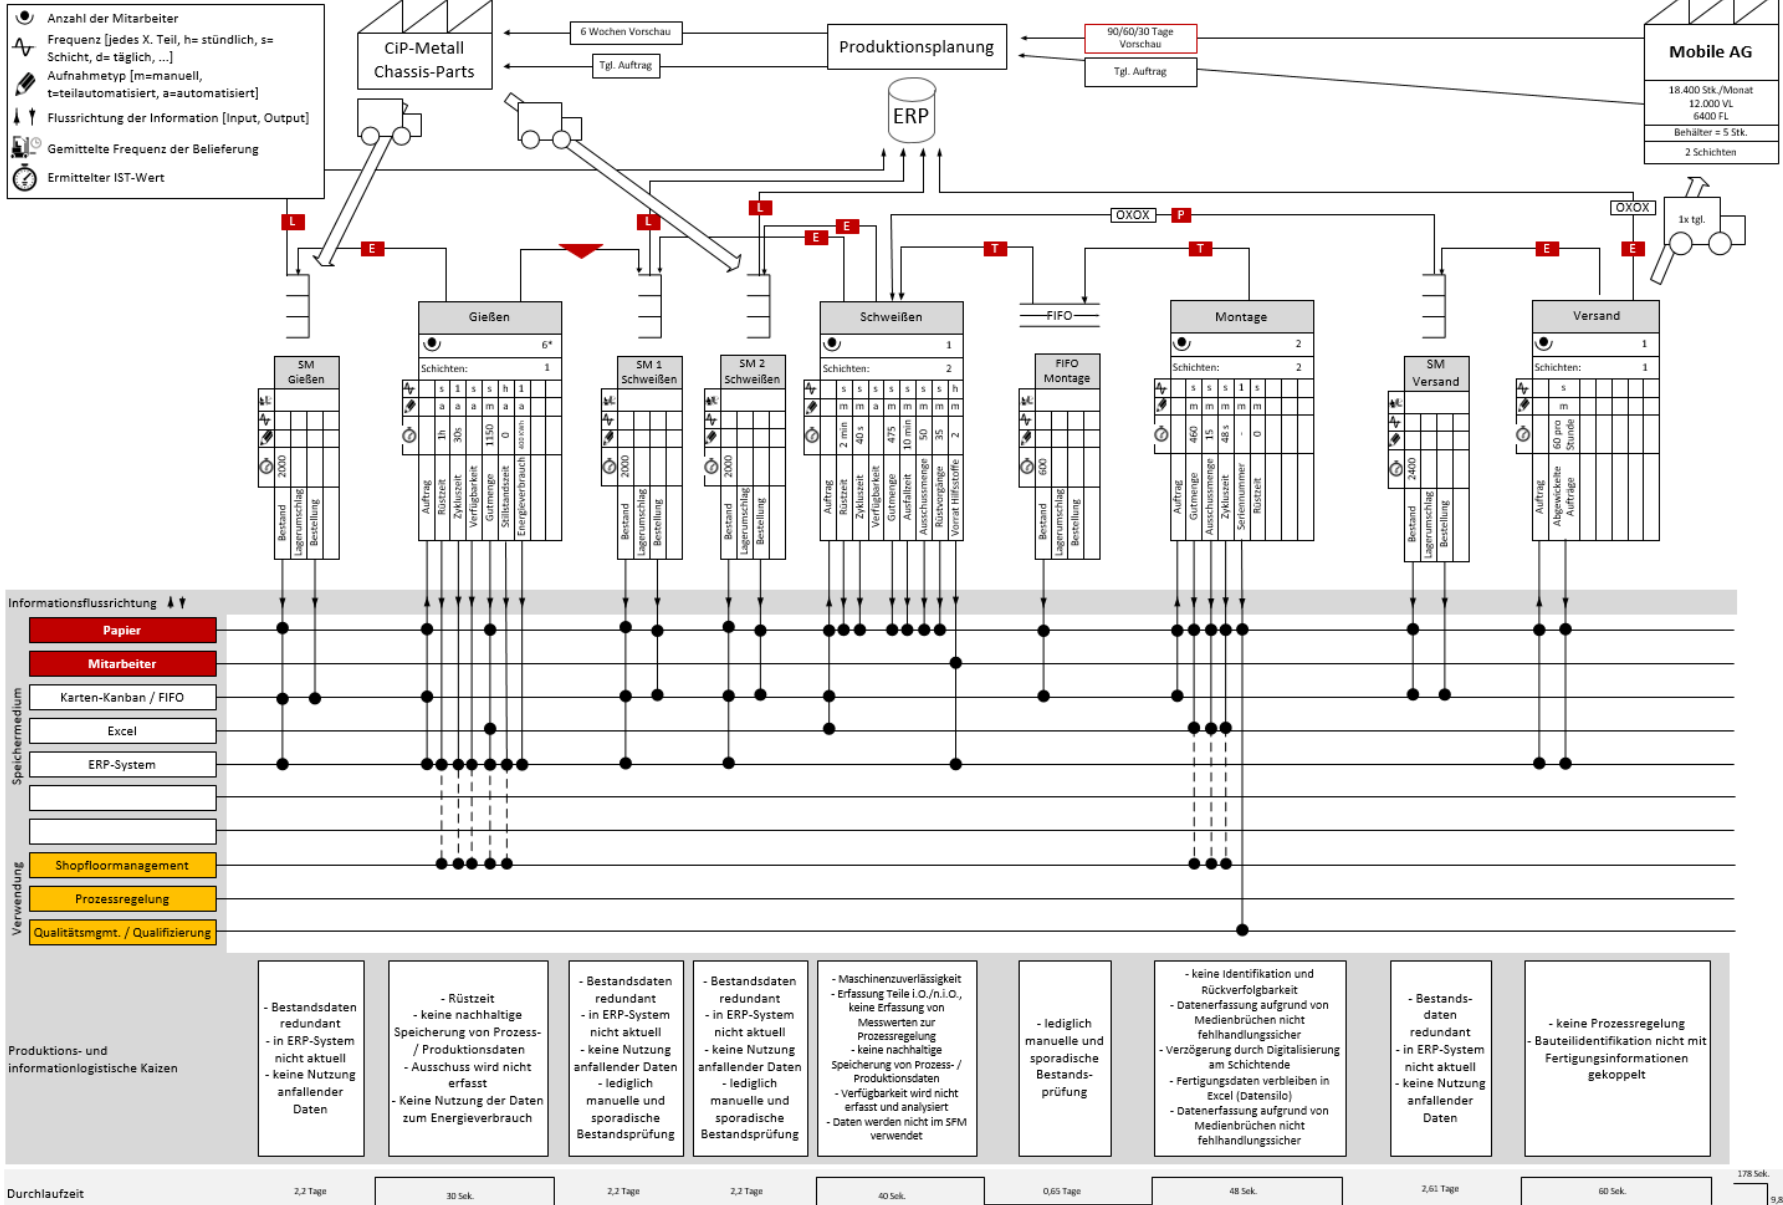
Anzahl der Mitarbeiter
Frequenz [jedes X. Teil, h= stündlich, s= Schicht, d= täglich, ...]
Aufnahmetyp [m=manuell, t=teilautomatisiert, a=automatisiert]
Flussrichtung der Information [Input, Output]
Gemittelte Frequenz der Belieferung
Ermittelter IST-Wert

CiP-Metall Chassis-Parts
6 Wochen Vorschau
Tgl. Auftrag
Produktionsplanung
90/60/30 Tage Vorschau
Tgl. Auftrag
Mobile AG
18.400 Stk./Monat
12.000 VL
6400 FL
Behälter = 5 Stk.
2 Schichten
ERP
OXOX
P
OXOX
1x tgl.
L
E
L
L
E
E
T
T
E
E
FIFO

Gießen
6*
Schichten: 1
s 1 s s h 1
a a a m a a
1h 30s 1150 0 400 kWh
Auftrag Rüstzeit Zykluszeit Verfügbarkeit Gutmenge Stillstandszeit Energieverbrauch

SM Gießen
2000
Bestand Lagerumschlag Bestellung

SM 1 Schweißen
2000
Bestand Lagerumschlag Bestellung

SM 2 Schweißen
2000
Bestand Lagerumschlag Bestellung

Schweißen
1
Schichten: 2
s s s s s s h
m m a m m m m
2 min 40 s 475 10 min 50 35 2
Auftrag Rüstzeit Zykluszeit Verfügbarkeit Gutmenge Ausfallzeit Ausschussmenge Rüstvorgänge Vorrat Hilfsstoffe

FIFO Montage
600
Bestand Lagerumschlag Bestellung

Montage
2
Schichten: 2
s s s 1 s
m m m m m
460 15 48 s - 0
Auftrag Gutmenge Ausschussmenge Zykluszeit Seriennummer Rüstzeit

SM Versand
2400
Bestand Lagerumschlag Bestellung

Versand
1
Schichten: 1
s
m
60 pro Stunde
Auftrag Abgewickelte Aufträge

Informationsflussrichtung
Speichermedium
Papier
Mitarbeiter
Karten-Kanban / FIFO
Excel
ERP-System
Verwendung
Shopfloormanagement
Prozessregelung
Qualitätsmgmt. / Qualifizierung

Produktions- und informationlogistische Kaizen

- Bestandsdaten redundant
- in ERP-System nicht aktuell
- keine Nutzung anfallender Daten

- Rüstzeit
- keine nachhaltige Speicherung von Prozess- / Produktionsdaten
- Ausschuss wird nicht erfasst
- Keine Nutzung der Daten zum Energieverbrauch

- Bestandsdaten redundant
- in ERP-System nicht aktuell
- keine Nutzung anfallender Daten
- lediglich manuelle und sporadische Bestandsprüfung

- Bestandsdaten redundant
- in ERP-System nicht aktuell
- keine Nutzung anfallender Daten
- lediglich manuelle und sporadische Bestandsprüfung

- Maschinenzuverlässigkeit
- Erfassung Teile i.O./n.i.O., keine Erfassung von Messwerten zur Prozessregelung
- keine nachhaltige Speicherung von Prozess- / Produktionsdaten
- Verfügbarkeit wird nicht erfasst und analysiert
- Daten werden nicht im SFM verwendet

- lediglich manuelle und sporadische Bestandsprüfung

- keine Identifikation und Rückverfolgbarkeit
- Datenerfassung aufgrund von Medienbrüchen nicht fehlhandlungssicher
- Verzögerung durch Digitalisierung am Schichtende
- Fertigungsdaten verbleiben in Excel (Datensilo)
- Datenerfassung aufgrund von Medienbrüchen nicht fehlhandlungssicher

- Bestandsdaten redundant
- in ERP-System nicht aktuell
- keine Nutzung anfallender Daten

- keine Prozessregelung
- Bauteilidentifikation nicht mit Fertigungsinformationen gekoppelt

Durchlaufzeit
2,2 Tage
30 Sek.
2,2 Tage
2,2 Tage
40 Sek.
0,65 Tage
48 Sek.
2,61 Tage
60 Sek.
178 Sek.
9,8